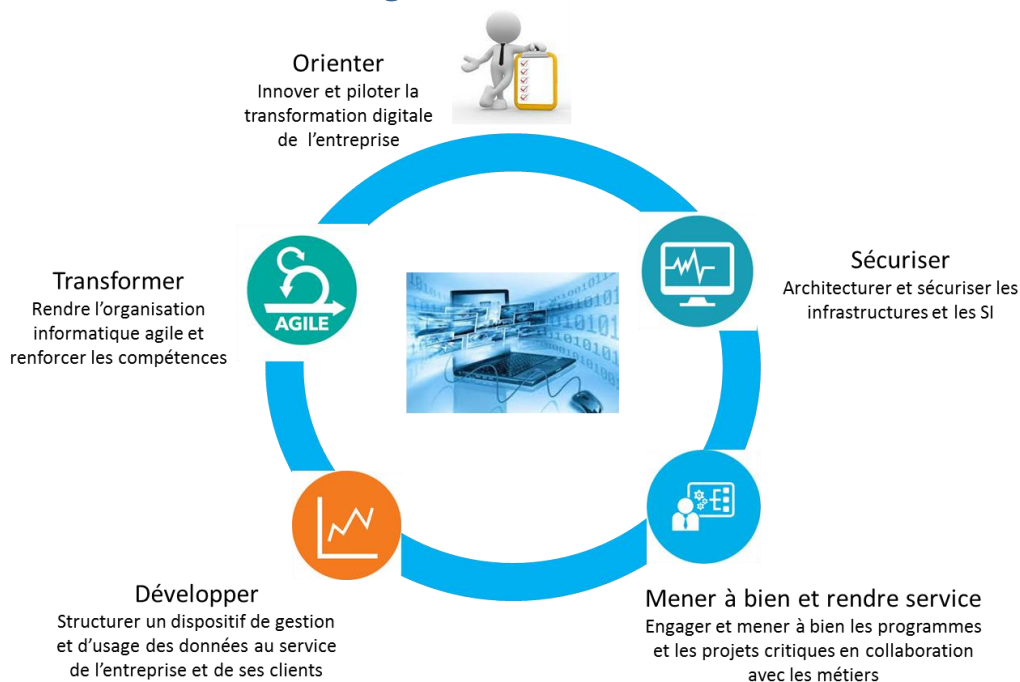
Orienter
Innover et piloter la transformation digitale de l'entreprise

Sécuriser
Architecturer et sécuriser les infrastructures et les SI

Mener à bien et rendre service
Engager et mener à bien les programmes et les projets critiques en collaboration avec les métiers

Développer
Structurer un dispositif de gestion et d'usage des données au service de l'entreprise et de ses clients

Transformer
Rendre l'organisation informatique agile et renforcer les compétences

AGILE